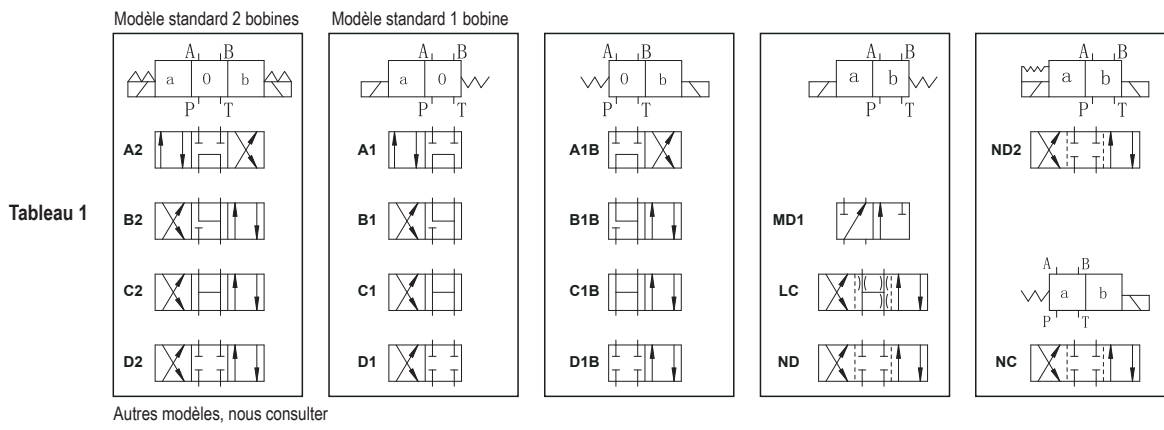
Modèle standard 2 bobines

Modèle standard 1 bobine

Tableau 1

A B
a 0 b
P T

A2

B2

C2

D2

A B
a 0
P T

A1

B1

C1

D1

A B
0 b
P T

A1B

B1B

C1B

D1B

A B
a b
P T

MD1

LC

ND

A B
a b
P T

ND2

A B
a b
P T

NC

Autres modèles, nous consulter